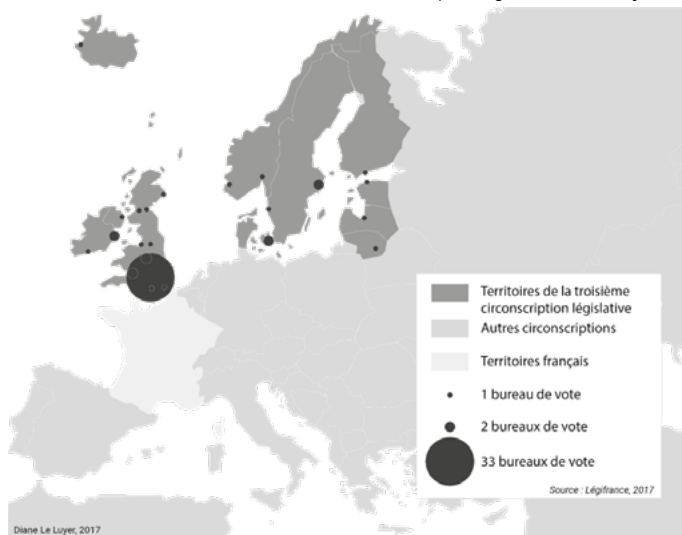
Territoires de la troisième circonscription législative
Autres circonscriptions
Territoires français
1 bureau de vote
2 bureaux de vote
33 bureaux de vote
Source : Légifrance, 2017
Diane Le Luyer, 2017